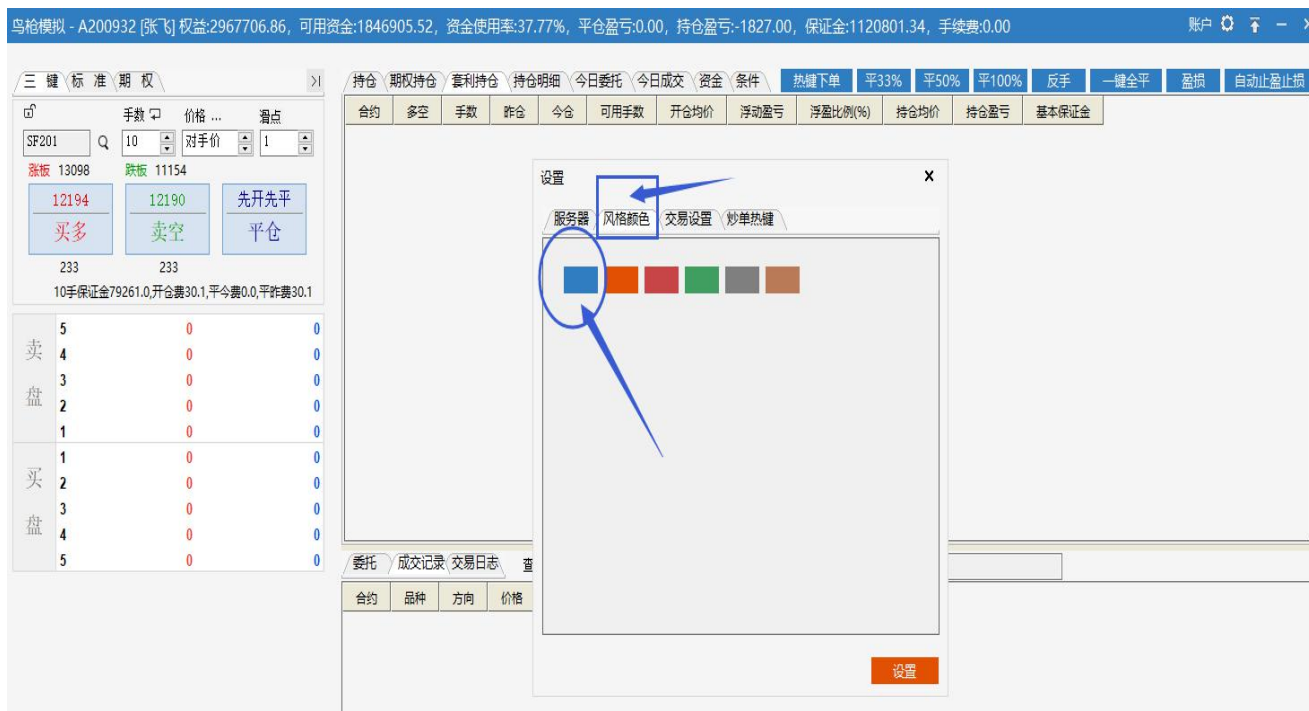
鸟枪模拟 - A200932 [张飞] 权益:2967706.86，可用资金:1846905.52，资金使用率:37.77%，平仓盈亏:0.00，持仓盈亏:-1827.00，保证金:1120801.34，手续费:0.00

账户

三 键 标 准 期 权 >|

手数 价格 ... 滑点

SF201 10 对手价 1

涨板 13098 跌板 11154

| 12194 | 12190 | 先开先平 |
|---|---|---|
| 买多 | 卖空 | 平仓 |

233 233

10手保证金79261.0,开仓费30.1,平今费0.0,平昨费30.1

卖盘
| 5 | 0 | 0 |
|---|---|---|
| 4 | 0 | 0 |
| 3 | 0 | 0 |
| 2 | 0 | 0 |
| 1 | 0 | 0 |

买盘
| 1 | 0 | 0 |
|---|---|---|
| 2 | 0 | 0 |
| 3 | 0 | 0 |
| 4 | 0 | 0 |
| 5 | 0 | 0 |

持仓 期权持仓 套利持仓 持仓明细 今日委托 今日成交 资金 条件 热键下单 平33% 平50% 平100% 反手 一键全平 盈损 自动止盈止损

| 合约 | 多空 | 手数 | 昨仓 | 今仓 | 可用手数 | 开仓均价 | 浮动盈亏 | 浮盈比例(%) | 持仓均价 | 持仓盈亏 | 基本保证金 |
|---|---|---|---|---|---|---|---|---|---|---|---|

设置 ×

服务器 风格颜色 交易设置 炒单热键

设置

委托 成交记录 交易日志 查

| 合约 | 品种 | 方向 | 价格 |
|---|---|---|---|